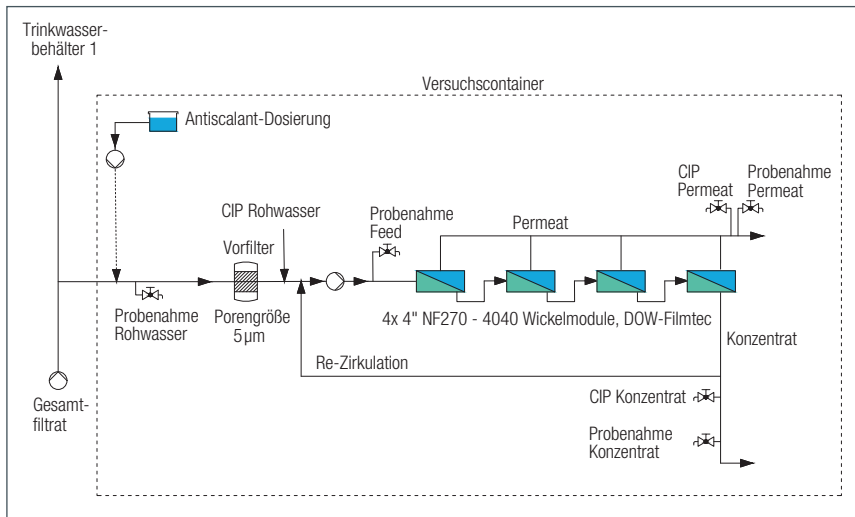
Trinkwasserbehälter 1

Versuchscontainer

Antiscalant-Dosierung

CIP Permeat

Probenahme Permeat

CIP Rohwasser

Probenahme Feed

Permeat

Vorfilter

Probenahme Rohwasser

Porengröße 5µm

4x 4" NF270 - 4040 Wickelmodule, DOW-Filmtec

Konzentrat

Re-Zirkulation

Gesamtfiltrat

CIP Konzentrat

Probenahme Konzentrat